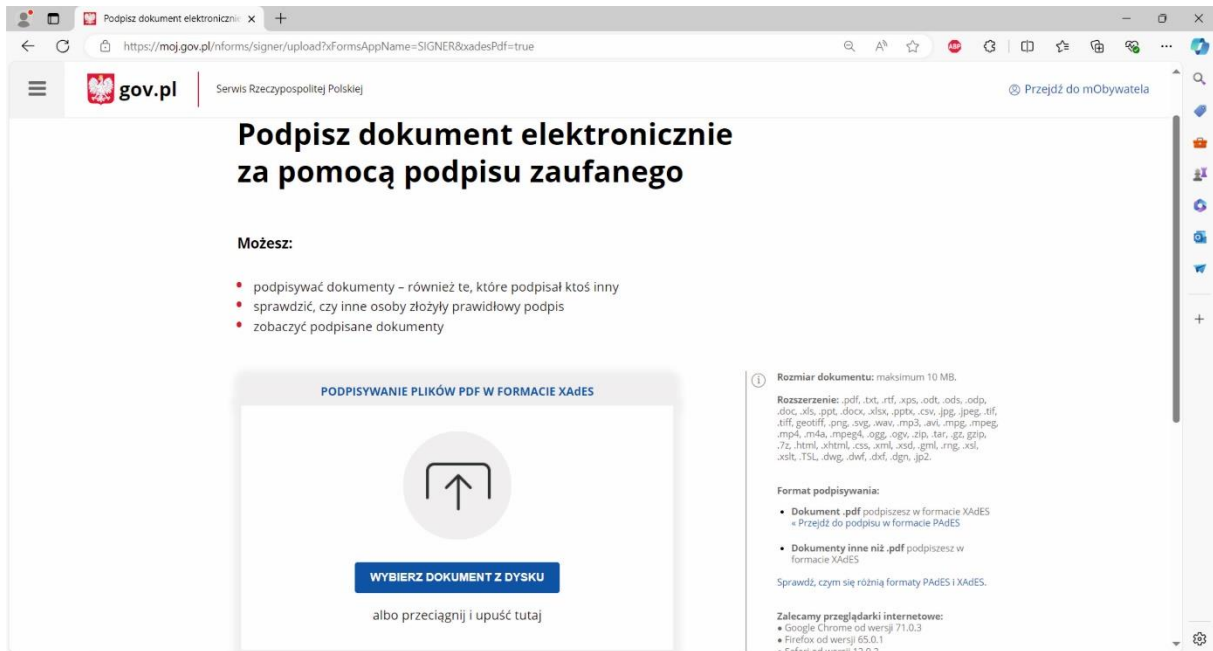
Podpisz dokument elektroniczn ×
https://moj.gov.pl/nforms/signer/upload?xFormsAppName=SIGNER&xadesPdf=true

gov.pl
Serwis Rzeczypospolitej Polskiej
Przejdź do mObywatela

Podpisz dokument elektronicznie za pomocą podpisu zaufanego

Możesz:

- podpisywać dokumenty – również te, które podpisał ktoś inny
- sprawdzić, czy inne osoby złożyły prawidłowy podpis
- zobaczyć podpisane dokumenty

PODPISYWANIE PLIKÓW PDF W FORMACIE XAdES

WYBIERZ DOKUMENT Z DYSKU

albo przeciągnij i upuść tutaj

Rozmiar dokumentu: maksimum 10 MB.

Rozszerzenie: .pdf, .txt, .rtf, .xps, .odt, .ods, .odp, .doc, .xls, .ppt, .docx, .xlsx, .pptx, .csv, .jpg, .jpeg, .tif, .tiff, geotiff, .png, .svg, .wav, .mp3, .avi, .mpg, .mpeg, .mp4, .m4a, .mpeg4, .ogg, .ogv, .zip, .tar, .gz, gzip, .7z, .html, .xhtml, .css, .xml, .xsd, .gml, .rng, .xsl, .xslt, .TSL, .dwg, .dwf, .dxf, .dgn, .jp2.

Format podpisywania:

- Dokument .pdf podpiszesz w formacie XAdES
« Przejdź do podpisu w formacie PAdES

- Dokumenty inne niż .pdf podpiszesz w formacie XAdES

Sprawdź, czym się różnią formaty PAdES i XAdES.

Zalecamy przeglądarki internetowe:
- Google Chrome od wersji 71.0.3
- Firefox od wersji 65.0.1
- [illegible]